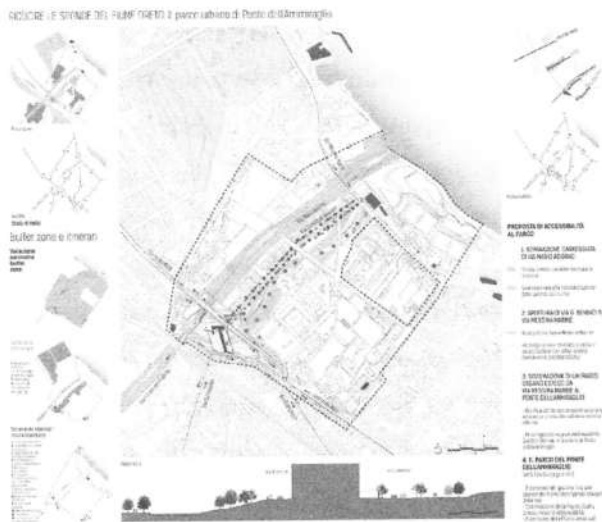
RICUCIRE LE SPONDE DEL FIUME ORETO 2 parco urbano di Ponte dell'Ammiraglio

buffer zone e itinerari

PROPOSTA DI ACCESSIBILITÀ AL PARCO

1. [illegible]

2. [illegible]

3. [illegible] PONTE DELL'AMMIRAGLIO

4. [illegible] PARCO DEL PONTE DELL'AMMIRAGLIO

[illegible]